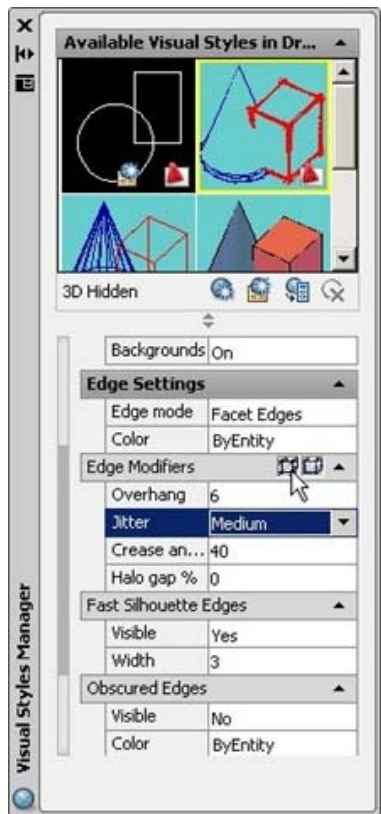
Available Visual Styles in Dr...

3D Hidden

| Backgrounds | On |
|---|---|

Edge Settings

| Edge mode | Facet Edges |
|---|---|
| Color | ByEntity |

Edge Modifiers

| Overhang | 6 |
|---|---|
| Jitter | Medium |
| Crease an... | 40 |
| Halo gap % | 0 |

Fast Silhouette Edges

| Visible | Yes |
|---|---|
| Width | 3 |

Obscured Edges

| Visible | No |
|---|---|
| Color | ByEntity |

Visual Styles Manager